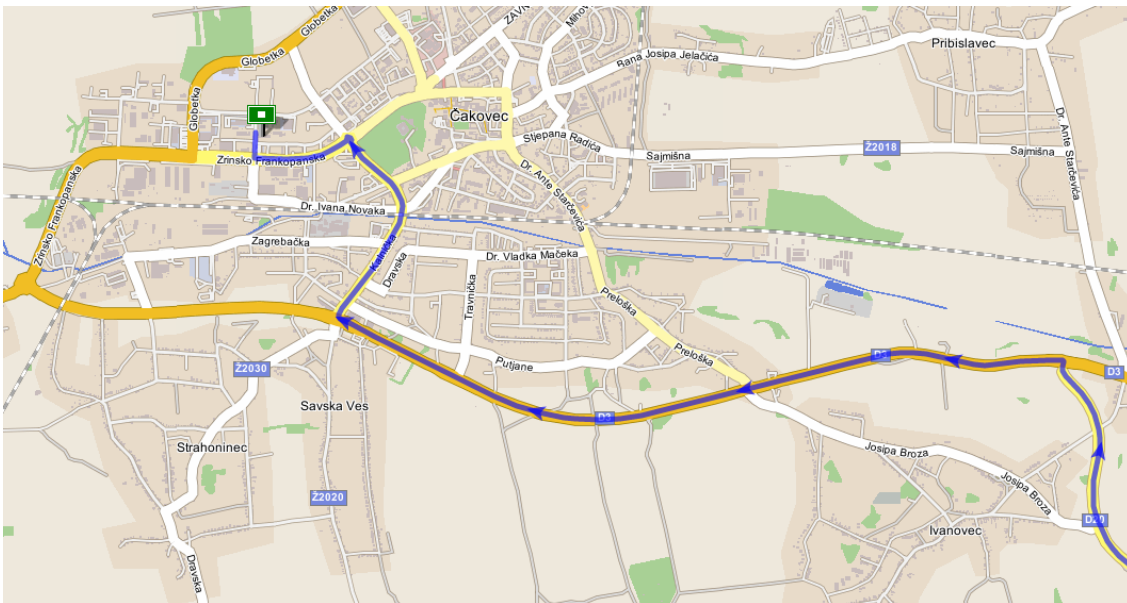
Globetka
Globetka
Globetka
ZAV
Minov
Rana Josipa Jelačića
Pribislavec
Čakovec
Stjepana Radića
Sajmišna
Ž2018
Sajmišna
Dr. Ante Starčevića
Zrinsko Frankopanska
Zrinsko Frankopanska
Dr. Ivana Novaka
Dr. Ante Starčevića
Zagrebačka
Kalnička
Dravska
Dr. Vladka Mačeka
Travnička
Preloška
Preloška
Putjane
D3
D3
Ž2030
Savska Ves
D3
Strahoninec
Josipa Broza
Josipa Broza
Ž2020
Ivanovec
D20
Dravska